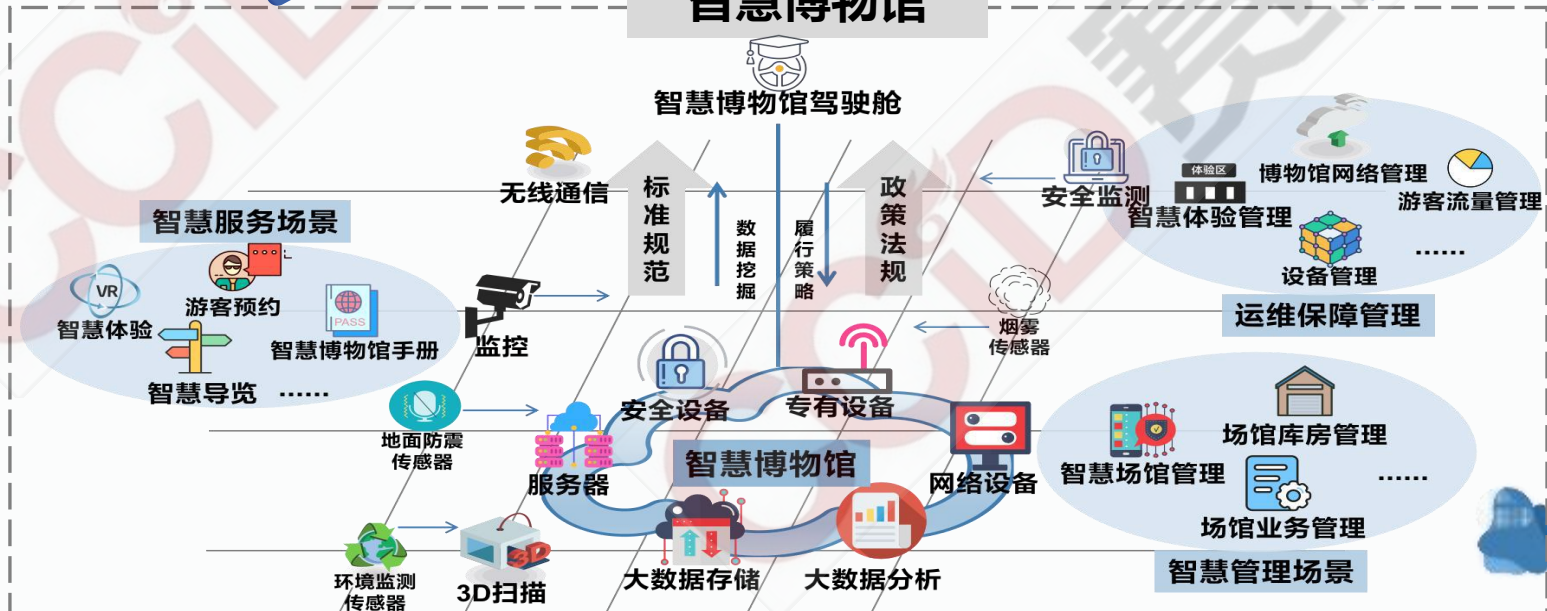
智慧博物馆

智慧博物馆驾驶舱

无线通信

标准规范

数据挖掘

履行策略

政策法规

安全监测

体验区

博物馆网络管理

游客流量管理

智慧体验管理

设备管理

......

运维保障管理

智慧服务场景

VR

游客预约

智慧体验

PASS

智慧博物馆手册

智慧导览 ......

监控

烟雾传感器

安全设备

专有设备

地面防震传感器

服务器

智慧博物馆

网络设备

场馆库房管理

智慧场馆管理

......

场馆业务管理

智慧管理场景

环境监测传感器

3D

3D扫描

大数据存储

大数据分析